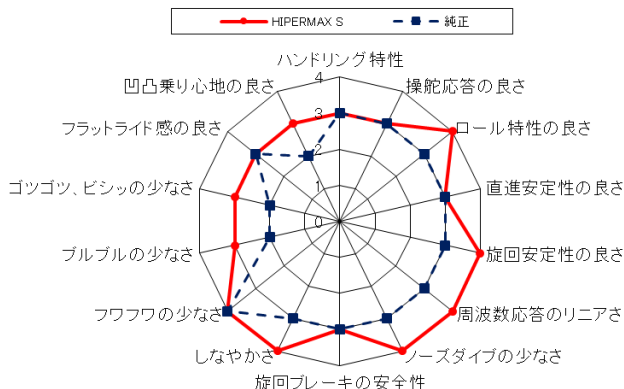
HIPERMAX S
純正

ハンドリング特性
操舵応答の良さ
ロール特性の良さ
直進安定性の良さ
旋回安定性の良さ
周波数応答のリニアさ
ノーズダイブの少なさ
旋回ブレーキの安全性
しなやかさ
フワフワの少なさ
ブルブルの少なさ
ゴツゴツ、ビシッの少なさ
フラットライド感の良さ
凹凸乗り心地の良さ

4
3
2
1
0